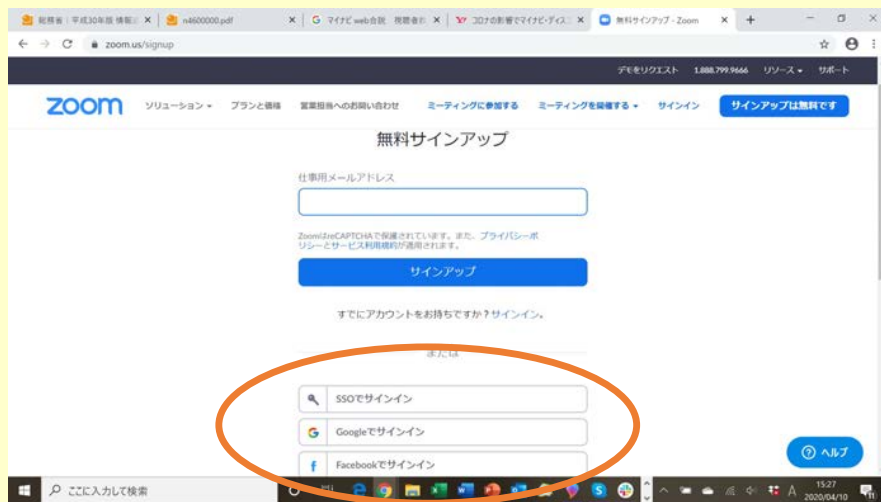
総務省｜平成30年版 情報通 ×
n4600000.pdf ×
G マイナビ web合説 視聴者の ×
Y! コロナの影響でマイナビ・ディス ×
無料サインアップ - Zoom ×
+

zoom.us/signup

デモをリクエスト 1.888.799.9666 リソース ▾ サポート

zoom ソリューション ▾ プランと価格 営業担当へのお問い合わせ ミーティングに参加する ミーティングを開催する ▾ サインイン サインアップは無料です

無料サインアップ

仕事用メールアドレス

ZoomはreCAPTCHAで保護されています。また、プライバシーポリシーとサービス利用規約が適用されます。

サインアップ

すでにアカウントをお持ちですか？サインイン。

または

SSOでサインイン

Googleでサインイン

Facebookでサインイン

ヘルプ

ここに入力して検索

15:27
2020/04/10